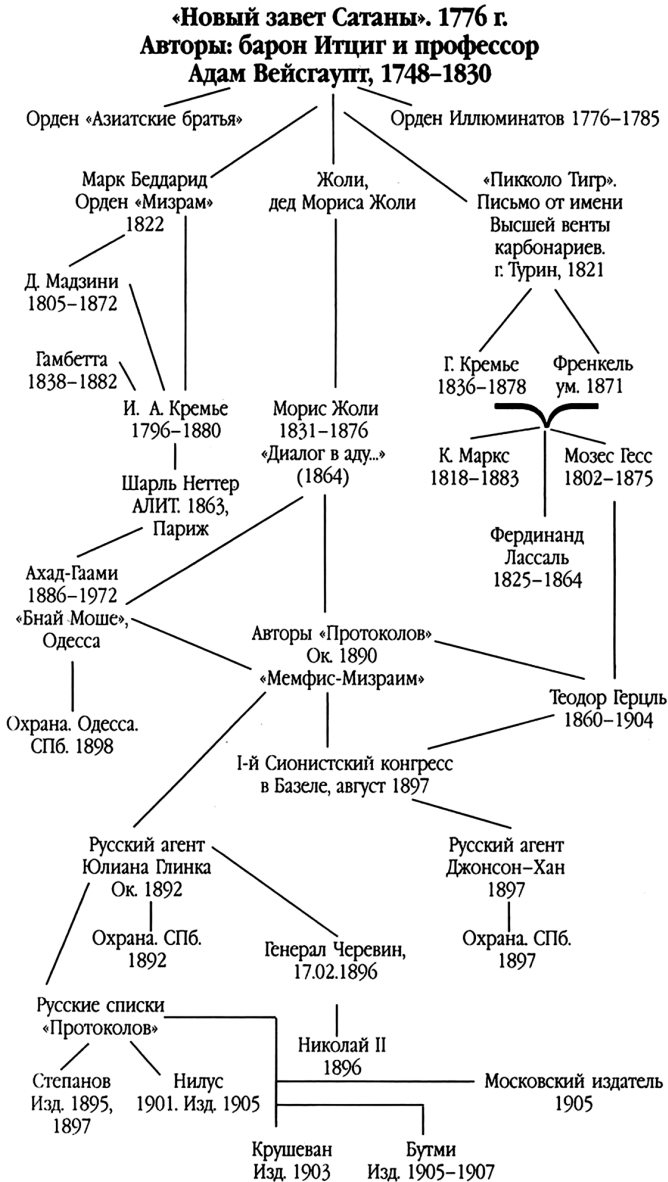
«Новый завет Сатаны». 1776 г.
Авторы: барон Итциг и профессор
Адам Вейсгаупт, 1748–1830

Орден «Азиатские братья»

Орден Иллюминатов 1776–1785

Марк Беддарид
Орден «Мизрам»
1822

Жоли,
дед Мориса Жоли

«Пикколо Тигр».
Письмо от имени
Высшей венты
карбонариев.
г. Турин, 1821

Д. Мадзини
1805–1872

Гамбетта
1838–1882

И. А. Кремье
1796–1880

Морис Жоли
1831–1876
«Диалог в аду...»
(1864)

Г. Кремье
1836–1878

Френкель
ум. 1871

К. Маркс
1818–1883

Мозес Гесс
1802–1875

Шарль Неттер
АЛИТ. 1863,
Париж

Фердинанд
Лассаль
1825–1864

Ахад-Гаами
1886–1972
«Бнай Моше»,
Одесса

Авторы «Протоколов»
Ок. 1890
«Мемфис-Мизраим»

Теодор Герцль
1860–1904

Охрана. Одесса.
СПб. 1898

I-й Сионистский конгресс
в Базеле, август 1897

Русский агент
Юлиана Глинка
Ок. 1892

Русский агент
Джонсон–Хан
1897

Охрана. СПб.
1892

Генерал Черевин,
17.02.1896

Охрана. СПб.
1897

Русские списки
«Протоколов»

Николай II
1896

Степанов
Изд. 1895,
1897

Нилус
1901. Изд. 1905

Московский издатель
1905

Крушеван
Изд. 1903

Бутми
Изд. 1905–1907